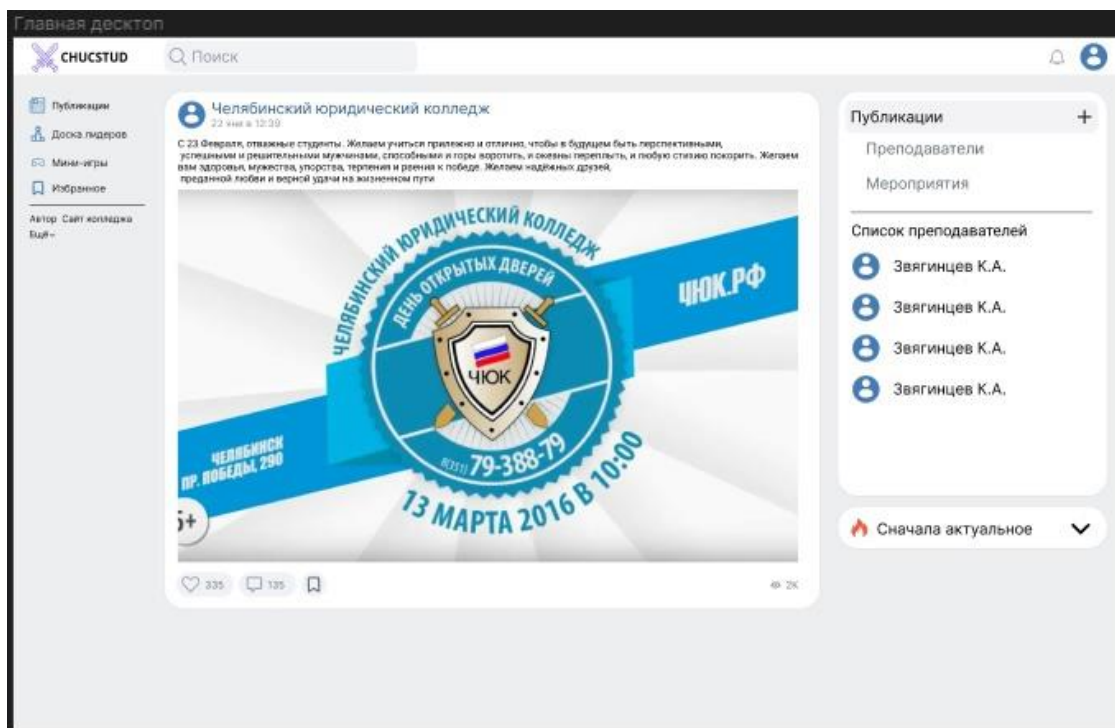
Главная десктоп

CHUCSTUD

Поиск

Публикации
Доска лидеров
Мини-игры
Избранное

Автор Сайт колледжа
Ещё

Челябинский юридический колледж
22 янв в 12:30

С 23 Февраля, отважные студенты. Желаем учиться прилежно и отлично, чтобы в будущем быть перспективными, успешными и решительными мужчинами, способными и горы воротить, и океаны переплыть, и любую стихию покорить. Желаем вам здоровья, мужества, упорства, терпения и рвения к победе. Желаем надёжных друзей, преданной любви и верной удачи на жизненном пути

ЧЕЛЯБИНСКИЙ ЮРИДИЧЕСКИЙ КОЛЛЕДЖ
ДЕНЬ ОТКРЫТЫХ ДВЕРЕЙ
ЧЮК.РФ
ЧЮК
ЧЕЛЯБИНСК
ПР. ПОБЕДЫ, 290
8(351) 79-388-79
13 МАРТА 2016 В 10:00
5+

335 135 2K

Публикации +
Преподаватели
Мероприятия

Список преподавателей
Звягинцев К.А.
Звягинцев К.А.
Звягинцев К.А.
Звягинцев К.А.

Сначала актуальное